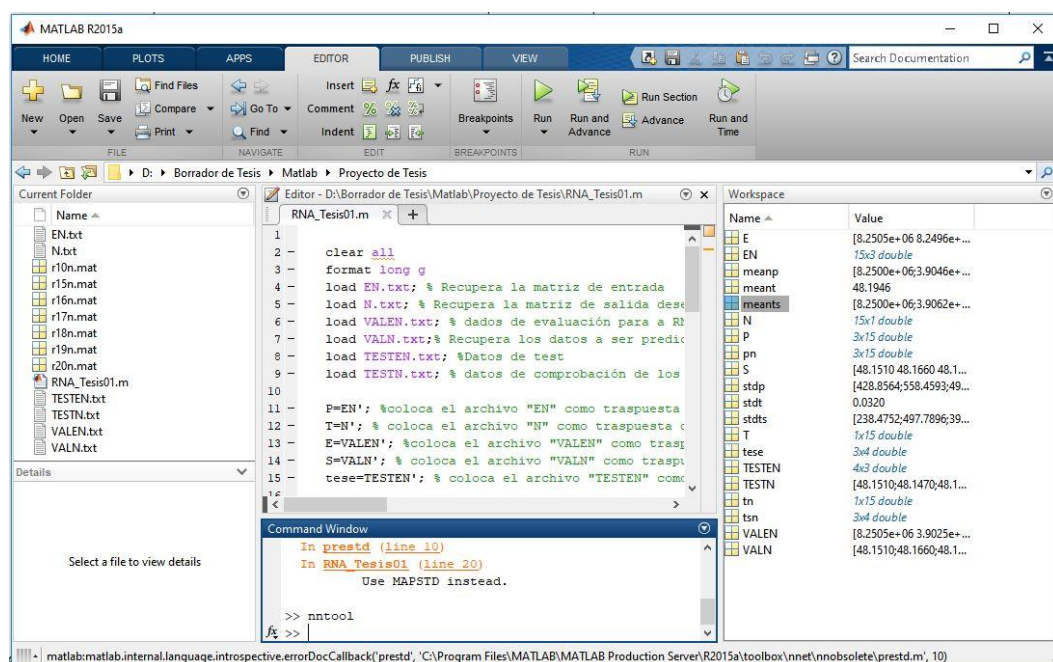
MATLAB R2015a

HOME PLOTS APPS EDITOR PUBLISH VIEW

Search Documentation

New Open Save Find Files Compare Print FILE Go To Find NAVIGATE Insert Comment Indent EDIT Breakpoints BREAKPOINTS Run Run and Advance Run Section Advance Run and Time RUN

D: ▸ Borrador de Tesis ▸ Matlab ▸ Proyecto de Tesis

Current Folder

Name
EN.txt
N.txt
r10n.mat
r15n.mat
r16n.mat
r17n.mat
r18n.mat
r19n.mat
r20n.mat
RNA_Tesis01.m
TESTEN.txt
TESTN.txt
VALEN.txt
VALN.txt

Details

Select a file to view details

Editor - D:\Borrador de Tesis\Matlab\Proyecto de Tesis\RNA_Tesis01.m

RNA_Tesis01.m

1
2 - clear all
3 - format long g
4 - load EN.txt; % Recupera la matriz de entrada
5 - load N.txt; % Recupera la matriz de salida dese
6 - load VALEN.txt; % dados de evaluación para a RN
7 - load VALN.txt;% Recupera los datos a ser predic
8 - load TESTEN.txt; %Datos de test
9 - load TESTN.txt; % datos de comprobación de los
10
11 - P=EN'; %coloca el archivo "EN" como traspuesta
12 - T=N'; % coloca el archivo "N" como traspuesta c
13 - E=VALEN'; %coloca el archivo "VALEN" como trasp
14 - S=VALN'; % coloca el archivo "VALN" como traspu
15 - tese=TESTEN'; % coloca el archivo "TESTEN" como

Command Window

In prestd (line 10)
In RNA_Tesis01 (line 20)
Use MAPSTD instead.

>> nntool
>>

Workspace

| Name | Value |
|---|---|
| E | [8.2505e+06 8.2496e+... |
| EN | 15x3 double |
| meanp | [8.2500e+06;3.9046e+... |
| meant | 48.1946 |
| meants | [8.2500e+06;3.9062e+... |
| N | 15x1 double |
| P | 3x15 double |
| pn | 3x15 double |
| S | [48.1510 48.1660 48.1... |
| stdp | [428.8564;558.4593;49... |
| stdt | 0.0320 |
| stdts | [238.4752;497.7896;39... |
| T | 1x15 double |
| tese | 3x4 double |
| TESTEN | 4x3 double |
| TESTN | [48.1510;48.1470;48.1... |
| tn | 1x15 double |
| tsn | 3x4 double |
| VALEN | [8.2505e+06 3.9025e+... |
| VALN | [48.1510;48.1660;48.1... |

matlab:matlab.internal.language.introspective.errorDocCallback('prestd', 'C:\Program Files\MATLAB\MATLAB Production Server\R2015a\toolbox\nnet\nnobsolete\prestd.m', 10)